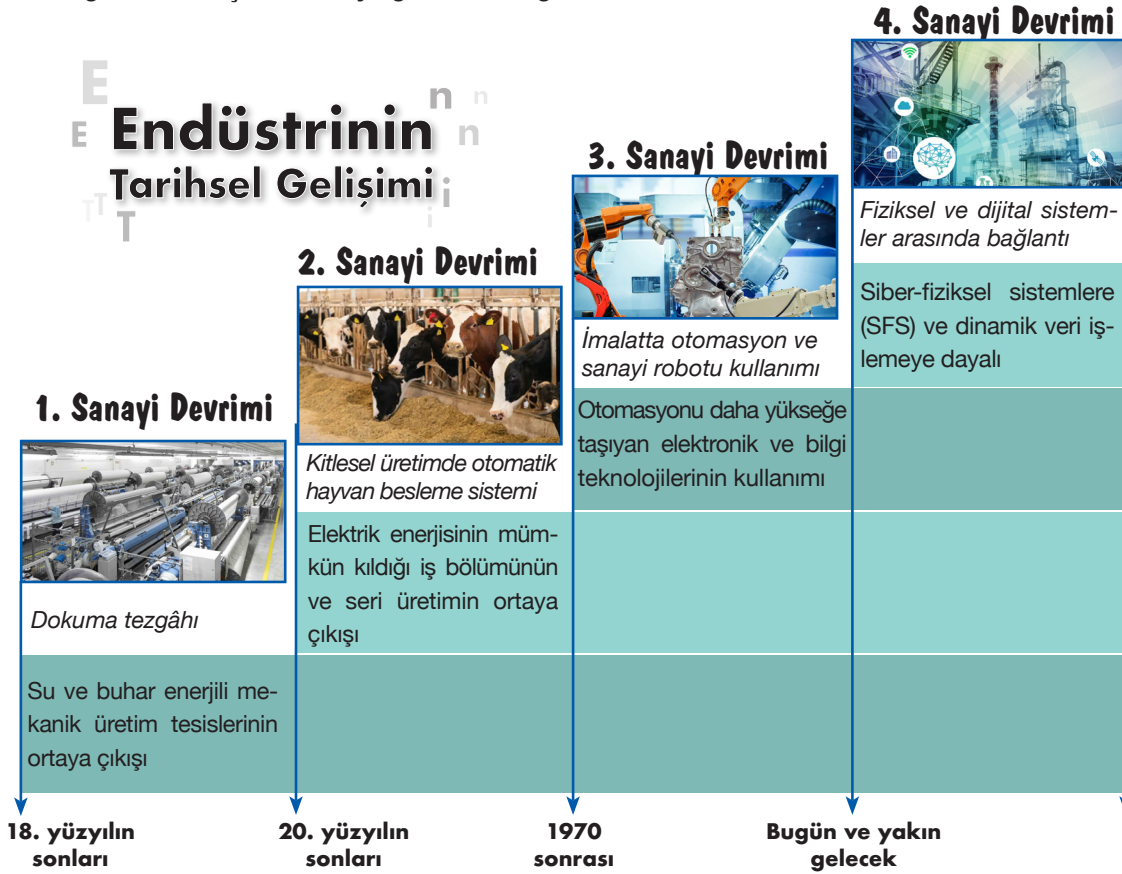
Endüstrinin Tarihsel Gelişimi

1. Sanayi Devrimi

Dokuma tezgâhı

Su ve buhar enerjili mekanik üretim tesislerinin ortaya çıkışı

2. Sanayi Devrimi

Kitlesel üretimde otomatik hayvan besleme sistemi

Elektrik enerjisinin mümkün kıldığı iş bölümünün ve seri üretimin ortaya çıkışı

3. Sanayi Devrimi

İmalatta otomasyon ve sanayi robotu kullanımı

Otomasyonu daha yükseğe taşıyan elektronik ve bilgi teknolojilerinin kullanımı

4. Sanayi Devrimi

Fiziksel ve dijital sistemler arasında bağlantı

Siber-fiziksel sistemlere (SFS) ve dinamik veri işlemeye dayalı

18. yüzyılın sonları

20. yüzyılın sonları

1970 sonrası

Bugün ve yakın gelecek